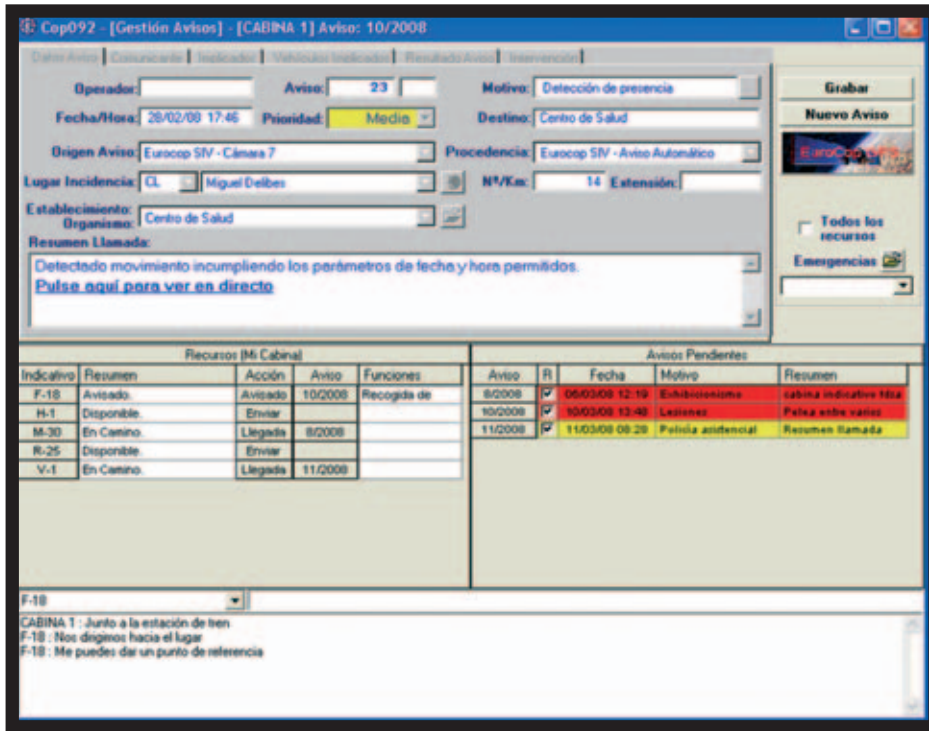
Cop092 - [Gestión Avisos] - [CABINA 1] Aviso: 10/2008

Datos Aviso | Comunicante | Implicados | Vehículos Implicados | Resultado Aviso | Intervención

Operador:
Aviso: 23
Motivo: Detección de presencia
Fecha/Hora: 28/02/08 17:46
Prioridad: Media
Destino: Centro de Salud
Origen Aviso: Eurocop SIV - Cámara 7
Procedencia: Eurocop SIV - Aviso Automático
Lugar Incidencia: CL Miguel Delibes
Nº/Km: 14
Extensión:
Establecimiento: Organismo: Centro de Salud
Resumen Llamada:
Detectado movimiento incumpliendo los parámetros de fecha y hora permitidos.
Pulse aquí para ver en directo

Grabar
Nuevo Aviso
EuroCop
Todos los recursos
Emergencias

Recursos (Mi Cabina)

| Indicativo | Resumen | Acción | Aviso | Funciones |
|---|---|---|---|---|
| F-18 | Avisado. | Avisado | 10/2008 | Recogida de |
| H-1 | Disponible. | Enviar | | |
| M-30 | En Camino. | Llegada | 8/2008 | |
| R-25 | Disponible. | Enviar | | |
| V-1 | En Camino. | Llegada | 11/2008 | |

Avisos Pendientes

| Aviso | R | Fecha | Motivo | Resumen |
|---|---|---|---|---|
| 8/2008 | ☑ | 06/03/08 12:19 | Exhibicionismo | cabina indicativo tdsa |
| 10/2008 | ☑ | 10/03/08 13:40 | Lesiones | Pelea entre varios |
| 11/2008 | ☑ | 11/03/08 09:28 | Policía accidencial | Resumen llamada |

F-18

CABINA 1 : Junto a la estación de tren
F-18 : Nos dirigimos hacia el lugar
F-18 : Me puedes dar un punto de referencia